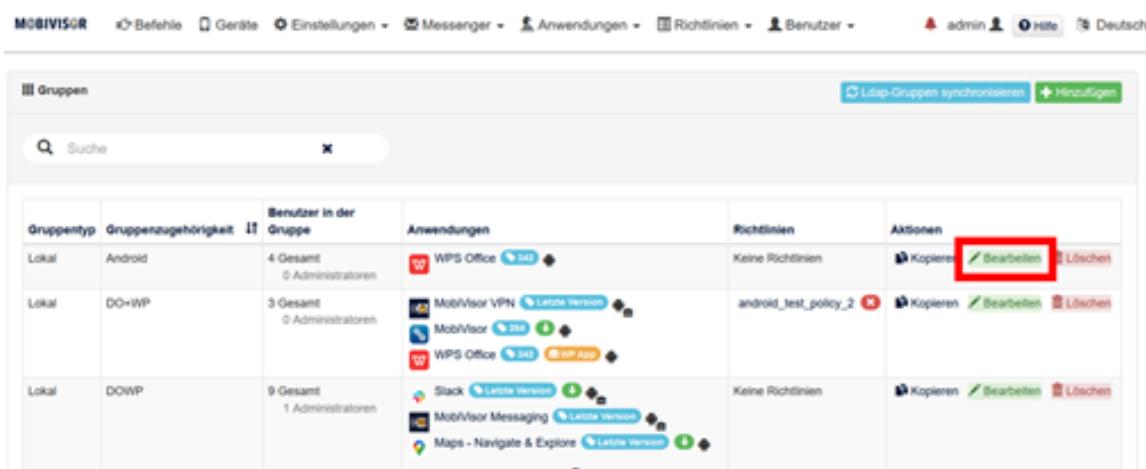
MOBIVISOR Befehle Geräte Einstellungen Messenger Anwendungen Richtlinien Benutzer admin Hilfe Deutsch

Gruppen

Ldap-Gruppen synchronisieren Hinzufügen

Suche

| Gruppentyp | Gruppenzugehörigkeit | Benutzer in der Gruppe | Anwendungen | Richtlinien | Aktionen |
|---|---|---|---|---|---|
| Lokal | Android | 4 Gesamt 0 Administratoren | WPS Office 342 | Keine Richtlinien | Kopieren Bearbeiten Löschen |
| Lokal | DO+WP | 3 Gesamt 0 Administratoren | MobiVisor VPN Letzte Version; MobiVisor 284; WPS Office 342 WP App | android_test_policy_2 | Kopieren Bearbeiten Löschen |
| Lokal | DOWP | 9 Gesamt 1 Administratoren | Slack Letzte Version; MobiVisor Messaging Letzte Version; Maps - Navigate & Explore Letzte Version | Keine Richtlinien | Kopieren Bearbeiten Löschen |